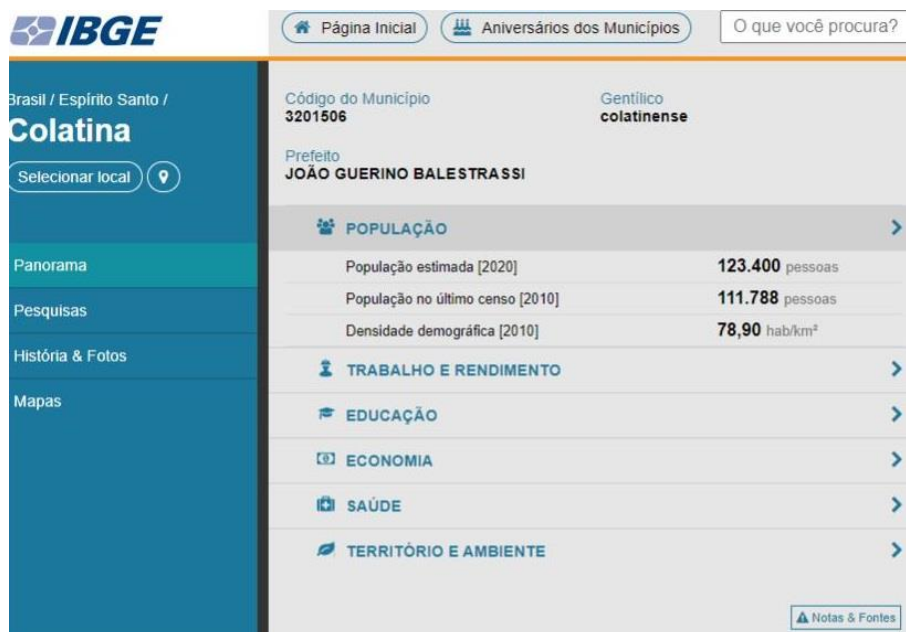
IBGE

Página Inicial | Aniversários dos Municípios | O que você procura?

Brasil / Espírito Santo /
Colatina
Selecionar local

Panorama
Pesquisas
História & Fotos
Mapas

Código do Município
3201506

Gentílico
colatinense

Prefeito
JOÃO GUERINO BALESTRASSI

POPULAÇÃO

| População estimada [2020] | 123.400 pessoas |
|---|---|
| População no último censo [2010] | 111.788 pessoas |
| Densidade demográfica [2010] | 78,90 hab/km² |

TRABALHO E RENDIMENTO

EDUCAÇÃO

ECONOMIA

SAÚDE

TERRITÓRIO E AMBIENTE

Notas & Fontes